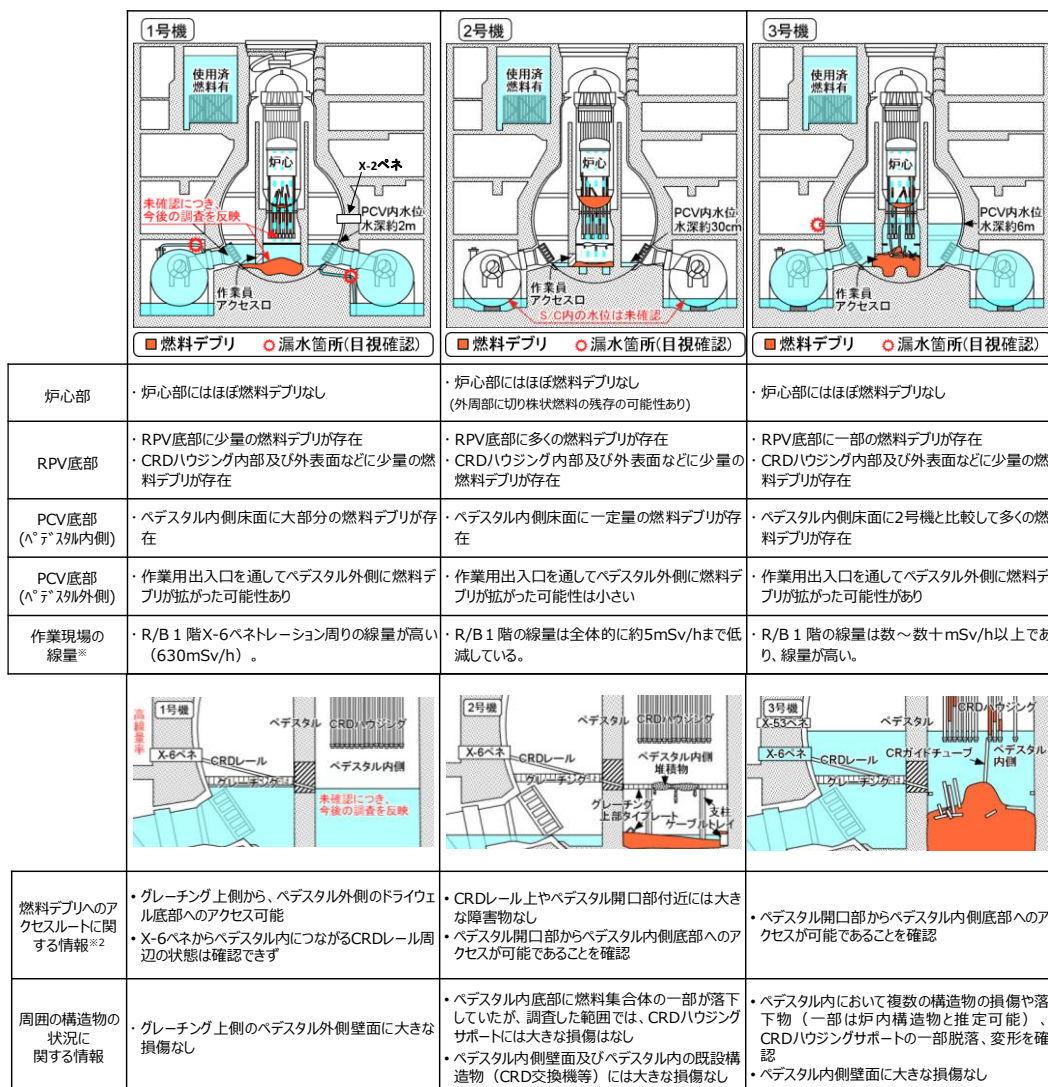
| | 1号機 | 2号機 | 3号機 |
|---|---|---|---|
| | 使用済燃料有 炉心 X-2ペネ 未確認につき、今後の調査を反映 PCV内水位 水深約2m 作業員アクセス口 ■燃料デブリ ○漏水箇所(目視確認) | 使用済燃料有 炉心 PCV内水位 水深約30cm 作業員アクセス口 S/C内の水位は未確認 ■燃料デブリ ○漏水箇所(目視確認) | 使用済燃料有 炉心 PCV内水位 水深約6m 作業員アクセス口 ■燃料デブリ ○漏水箇所(目視確認) |
| 炉心部 | ・炉心部にはほぼ燃料デブリなし | ・炉心部にはほぼ燃料デブリなし (外周部に切り株状燃料の残存の可能性あり) | ・炉心部にはほぼ燃料デブリなし |
| RPV底部 | ・RPV底部に少量の燃料デブリが存在 ・CRDハウジング内部及び外表面などに少量の燃料デブリが存在 | ・RPV底部に多くの燃料デブリが存在 ・CRDハウジング内部及び外表面などに少量の燃料デブリが存在 | ・RPV底部に一部の燃料デブリが存在 ・CRDハウジング内部及び外表面などに少量の燃料デブリが存在 |
| PCV底部 (ペデスタル内側) | ・ペデスタル内側床面に大部分の燃料デブリが存在 | ・ペデスタル内側床面に一定量の燃料デブリが存在 | ・ペデスタル内側床面に2号機と比較して多くの燃料デブリが存在 |
| PCV底部 (ペデスタル外側) | ・作業用出入口を通してペデスタル外側に燃料デブリが拡がった可能性あり | ・作業用出入口を通してペデスタル外側に燃料デブリが拡がった可能性は小さい | ・作業用出入口を通してペデスタル外側に燃料デブリが拡がった可能性があり |
| 作業現場の線量※ | ・R/B１階X-6ペネトレーション周りの線量が高い（630mSv/h）。 | ・R/B１階の線量は全体的に約5mSv/hまで低減している。 | ・R/B１階の線量は数～数十mSv/h以上であり、線量が高い。 |
| | 1号機 高線量率 ペデスタル CRDハウジング X-6ペネ CRDレール グレーチング ペデスタル内側 未確認につき、今後の調査を反映 | 2号機 ペデスタル CRDハウジング X-6ペネ CRDレール ペデスタル内側 堆積物 グレーチング 上部タイプレート 支柱 ケーブルトレイ | 3号機 X-53ペネ ペデスタル CRDハウジング X-6ペネ CRDレール CRガイドチューブ ペデスタル内側 グレーチング |
| 燃料デブリへのアクセスルートに関する情報※2 | • グレーチング上側から、ペデスタル外側のドライウェル底部へのアクセス可能 • X-6ペネからペデスタル内につながるCRDレール周辺の状態は確認できず | • CRDレール上やペデスタル開口部付近には大きな障害物なし • ペデスタル開口部からペデスタル内側底部へのアクセスが可能であることを確認 | • ペデスタル開口部からペデスタル内側底部へのアクセスが可能であることを確認 |
| 周囲の構造物の状況に関する情報 | ・グレーチング上側のペデスタル外側壁面に大きな損傷なし | • ペデスタル内底部に燃料集合体の一部が落下していたが、調査した範囲では、CRDハウジングサポートには大きな損傷はなし • ペデスタル内側壁面及びペデスタル内の既設構造物（CRD交換機等）には大きな損傷なし | • ペデスタル内において複数の構造物の損傷や落下物（一部は炉内構造物と推定可能）、CRDハウジングサポートの一部脱落、変形を確認 • ペデスタル内側壁面に大きな損傷なし |